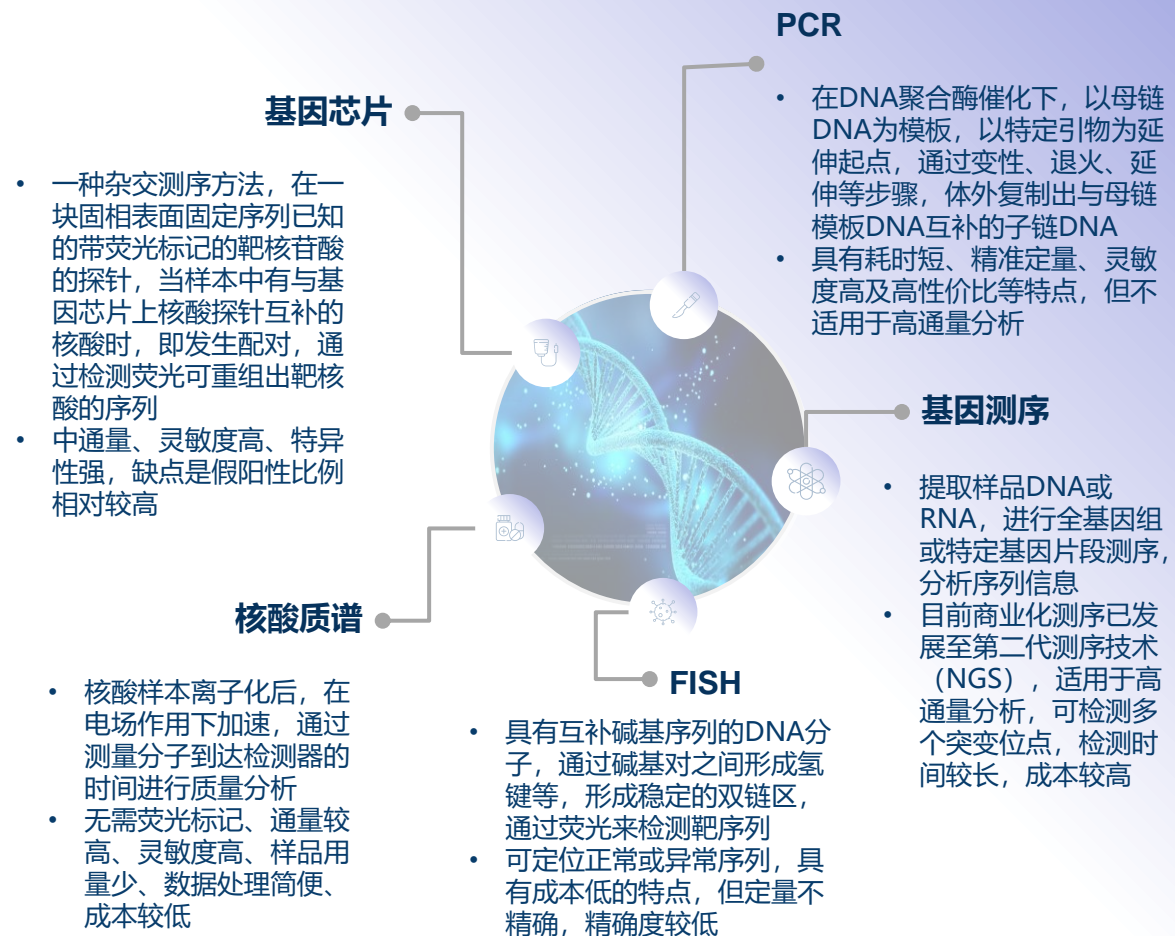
PCR

• 在DNA聚合酶催化下，以母链DNA为模板，以特定引物为延伸起点，通过变性、退火、延伸等步骤，体外复制出与母链模板DNA互补的子链DNA
• 具有耗时短、精准定量、灵敏度高及高性价比等特点，但不适用于高通量分析

基因芯片

• 一种杂交测序方法，在一块固相表面固定序列已知的带荧光标记的靶核苷酸的探针，当样本中有与基因芯片上核酸探针互补的核酸时，即发生配对，通过检测荧光可重组出靶核酸的序列
• 中通量、灵敏度高、特异性强，缺点是假阳性比例相对较高

基因测序

• 提取样品DNA或RNA，进行全基因组或特定基因片段测序，分析序列信息
• 目前商业化测序已发展至第二代测序技术（NGS），适用于高通量分析，可检测多个突变位点，检测时间较长，成本较高

核酸质谱

• 核酸样本离子化后，在电场作用下加速，通过测量分子到达检测器的时间进行质量分析
• 无需荧光标记、通量较高、灵敏度高、样品用量少、数据处理简便、成本较低

FISH

• 具有互补碱基序列的DNA分子，通过碱基对之间形成氢键等，形成稳定的双链区，通过荧光来检测靶序列
• 可定位正常或异常序列，具有成本低的特点，但定量不精确，精确度较低